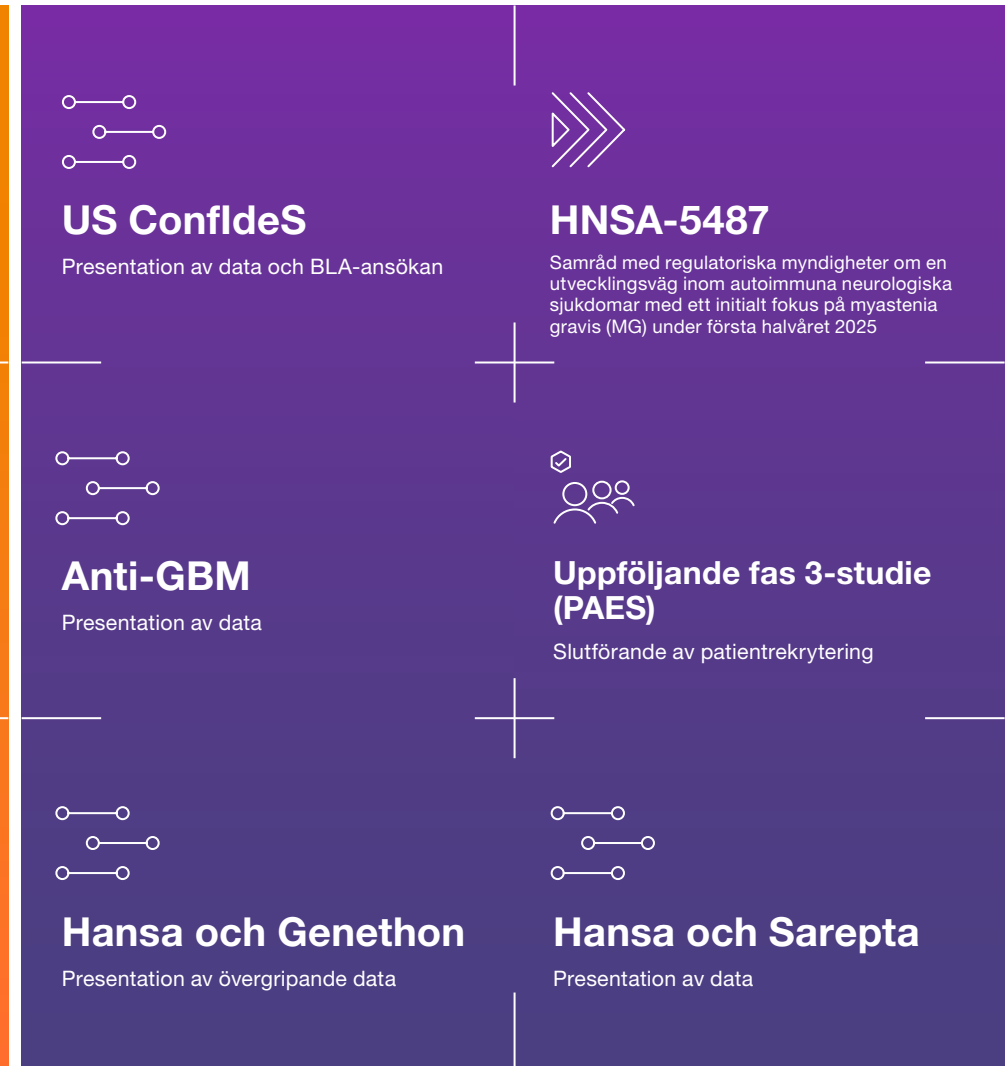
US ConfIdeS

Presentation av data och BLA-ansökan

HNSA-5487

Samråd med regulatoriska myndigheter om en utvecklingsväg inom autoimmuna neurologiska sjukdomar med ett initialt fokus på myastenia gravis (MG) under första halvåret 2025

Anti-GBM

Presentation av data

Uppföljande fas 3-studie (PAES)

Slutförande av patientrekrytering

Hansa och Genethon

Presentation av övergripande data

Hansa och Sarepta

Presentation av data